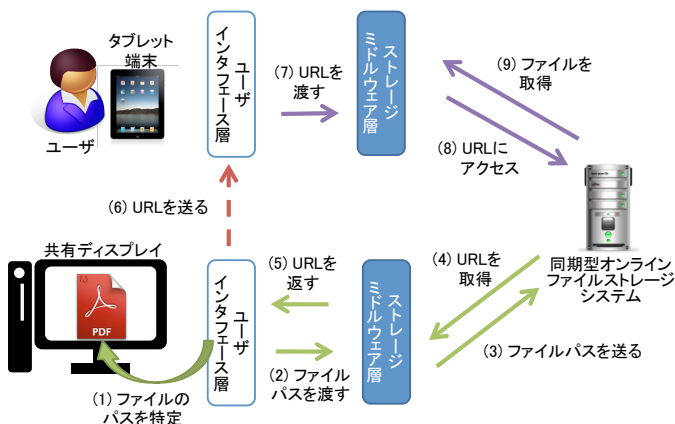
タブレット端末

ユーザ

ユーザインタフェース層

(7) URLを渡す

ストレージミドルウェア層

(9) ファイルを取得

(8) URLにアクセス

(6) URLを送る

共有ディスプレイ

PDF

ユーザインタフェース層

(5) URLを返す

ストレージミドルウェア層

(4) URLを取得

同期型オンラインファイルストレージシステム

(2) ファイルパスを渡す

(3) ファイルパスを送る

(1) ファイルのパスを特定